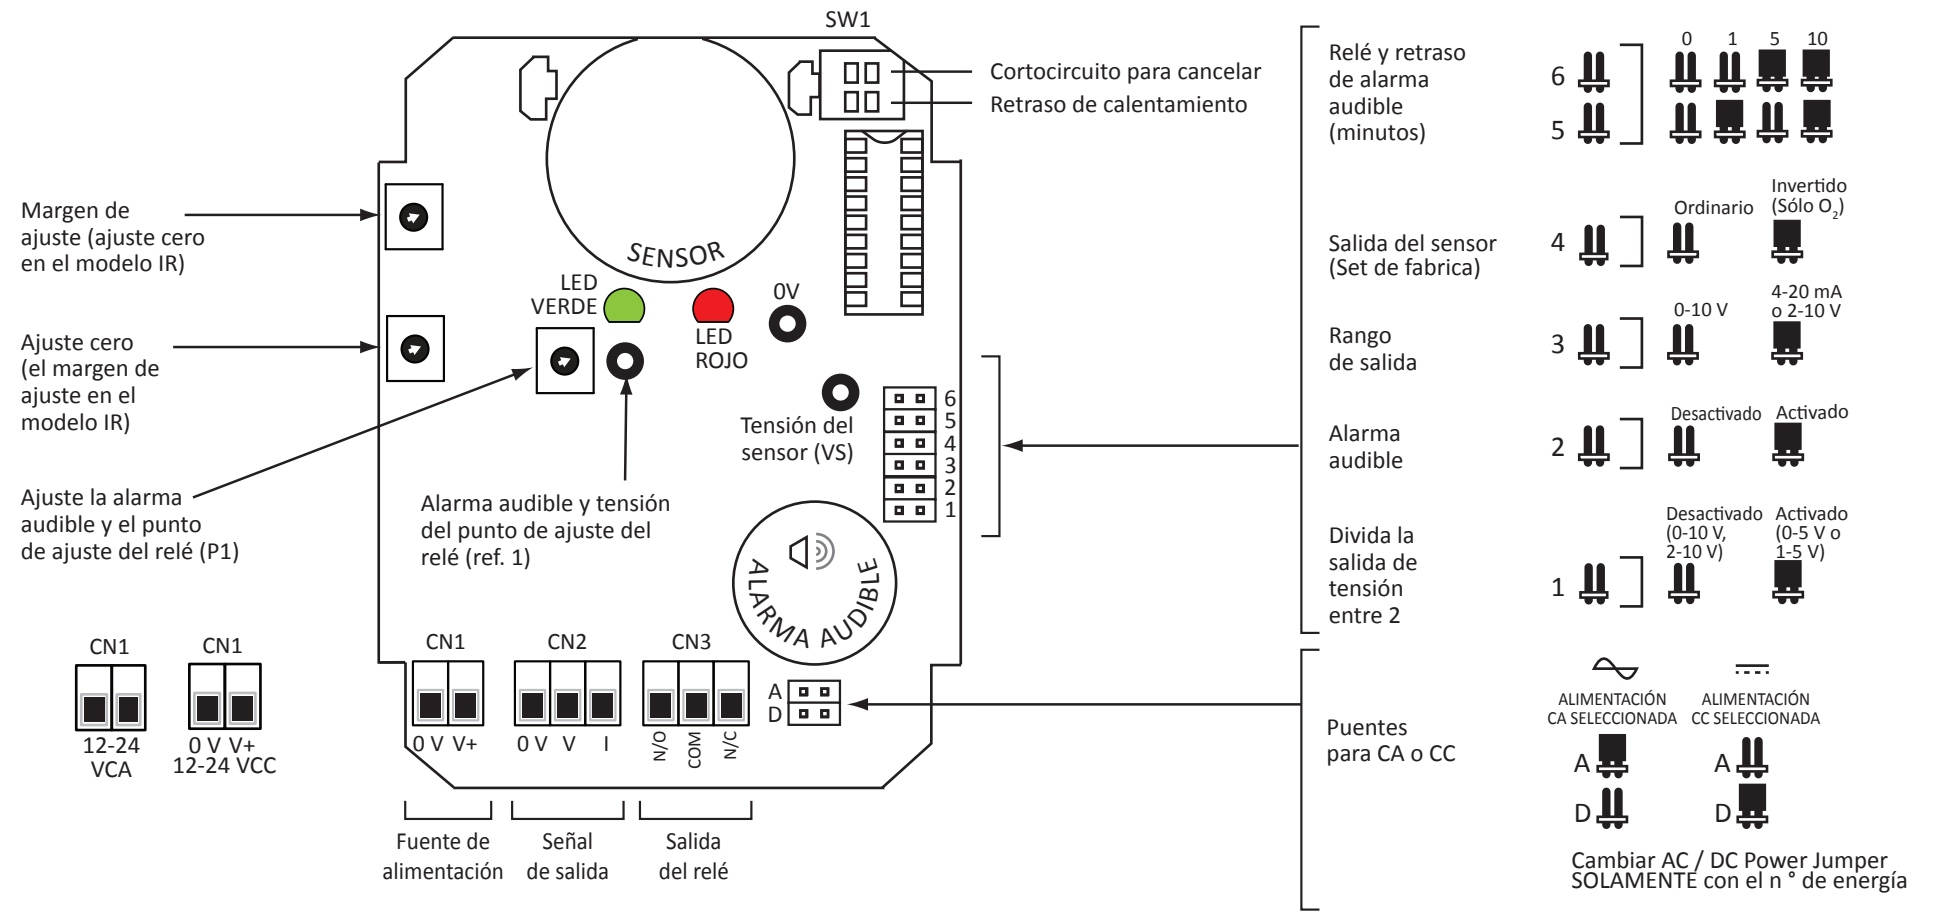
SW1

Cortocircuito para cancelar

Retraso de calentamiento

Margen de ajuste (ajuste cero en el modelo IR)

Ajuste cero (el margen de ajuste en el modelo IR)

Ajuste la alarma audible y el punto de ajuste del relé (P1)

SENSOR

LED VERDE

LED ROJO

0V

Tensión del sensor (VS)

Alarma audible y tensión del punto de ajuste del relé (ref. 1)

6
5
4
3
2
1

ALARMA AUDIBLE

CN1

12-24 VCA

CN1

0 V V+
12-24 VCC

CN1
0 V V+

CN2
0 V V I

CN3
N/O COM N/C

A
D

Fuente de alimentación

Señal de salida

Salida del relé

Relé y retraso de alarma audible (minutos)

6
5

0 1 5 10

Salida del sensor (Set de fabrica)

4

Ordinario

Invertido (Sólo $O_2$)

Rango de salida

3

0-10 V

4-20 mA o 2-10 V

Alarma audible

2

Desactivado

Activado

Divida la salida de tensión entre 2

1

Desactivado (0-10 V, 2-10 V)

Activado (0-5 V o 1-5 V)

Puentes para CA o CC

ALIMENTACIÓN CA SELECCIONADA

ALIMENTACIÓN CC SELECCIONADA

A
D

A
D

Cambiar AC / DC Power Jumper SOLAMENTE con el n ° de energía